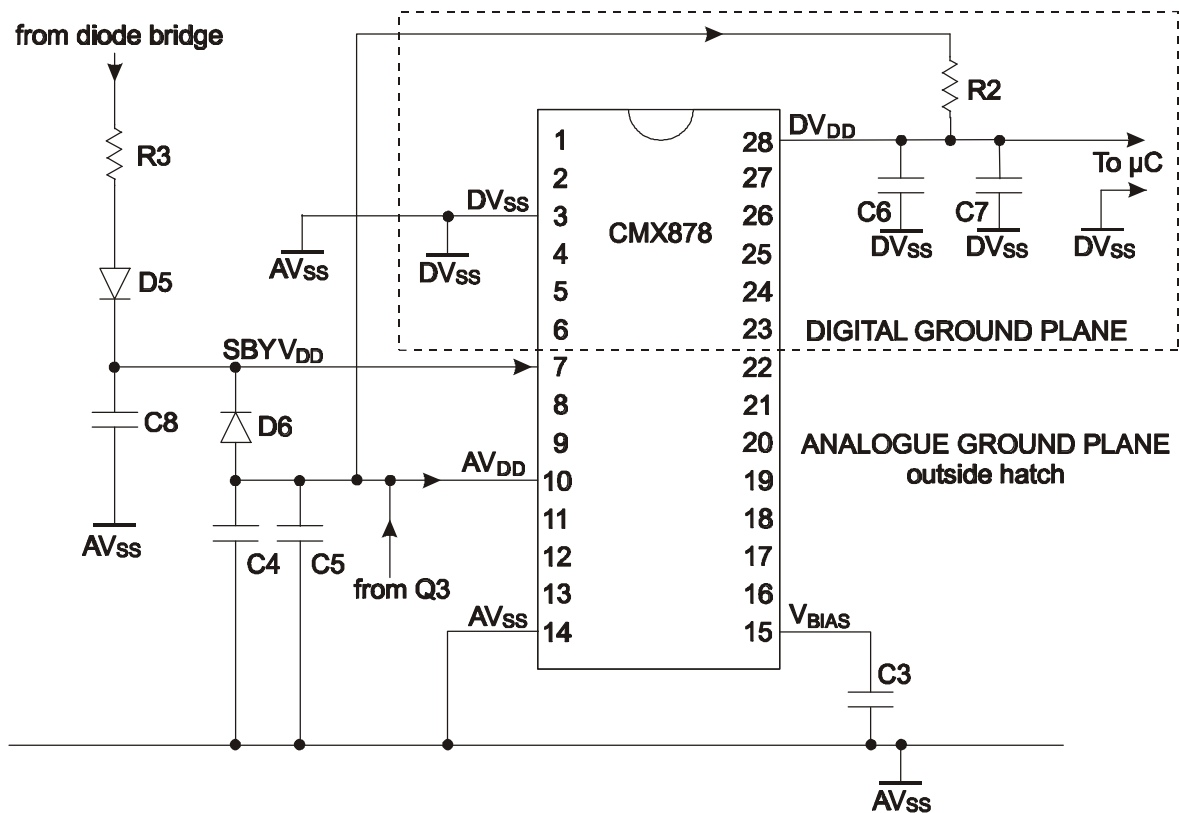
from diode bridge

R3

D5

SBYV$_{DD}$

C8

AV$_{SS}$

D6

C4

C5

from Q3

AV$_{SS}$

DV$_{SS}$

DV$_{SS}$

DV$_{SS}$

AV$_{DD}$

AV$_{SS}$

R2

1
2
3
4
5
6
7
8
9
10
11
12
13
14

CMX878

28
27
26
25
24
23
22
21
20
19
18
17
16
15

DV$_{DD}$

To µC

C6
DV$_{SS}$

C7
DV$_{SS}$

DV$_{SS}$

DIGITAL GROUND PLANE

ANALOGUE GROUND PLANE
outside hatch

V$_{BIAS}$

C3

AV$_{SS}$